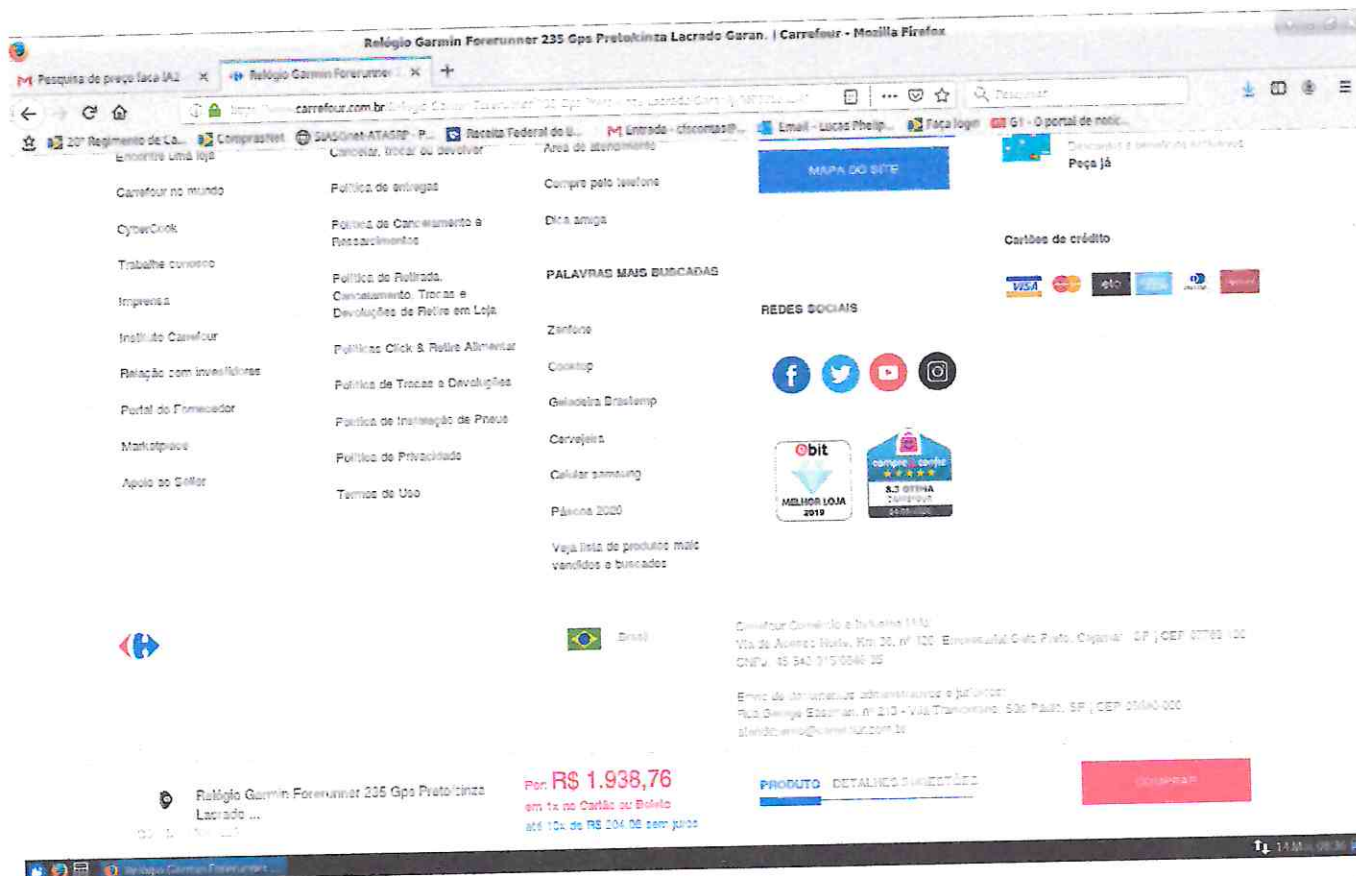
Relógio Garmin Forerunner 235 Gps Preto/cinza Lacrado Garan. | Carrefour - Mozilla Firefox

Pesquisa de preço face IA2 ×
Relógio Garmin Forerunner ×
+

carrefour.com.br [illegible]

Pesquisar

20º Regimento de Ca... | ComprasNet | SIASGnet-ATASRP - P... | Receita Federal do B... | Entrada - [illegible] | Email - Lucas Philip... | Faça login | G1 - O portal de notíc...

Encontre uma loja
Carrefour no mundo
CyberClick
Trabalhe conosco
Imprensa
Instituto Carrefour
Relação com investidores
Portal do Fornecedor
Marketplace
Apoio ao Seller

Cancelar, trocar ou devolver
Política de entregas
Política de Cancelamento e Ressarcimentos
Política de Retirada, Cancelamento, Trocas e Devoluções de Retire em Loja
Políticas Click & Retire Alimentar
Política de Trocas e Devoluções
Política de Instalação de Pneus
Política de Privacidade
Termos de Uso

Área de atendimento
Compre pelo telefone
Dica amiga

PALAVRAS MAIS BUSCADAS
Zenfone
Cooktop
Geladeira Brastemp
Cervejeira
Celular samsung
Páscoa 2020
Veja lista de produtos mais vendidos e buscados

MAPA DO SITE

REDES SOCIAIS

ebit
MELHOR LOJA 2019

compre & confie
8.3 ÓTIMA

Descontos e benefícios exclusivos
Peça já

Cartões de crédito

Brasil

Carrefour Comércio e Indústria Ltda
Via de Acesso Norte, Km 30, nº 120, Empresarial Gato Preto, Cajamar - SP | CEP 07789-100
CNPJ: 45.543.915/0846-35

Envio de documentos administrativos e jurídicos:
Rua George Eastman, nº 213 - Vila Tramontano, São Paulo, SP | CEP 05690-000
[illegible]

Relógio Garmin Forerunner 235 Gps Preto/cinza Lacrado ...

Por: R$ 1.938,76
em 1x no Cartão ou Boleto
até 10x de R$ 204,08 sem juros

PRODUTO DETALHES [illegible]

COMPRAR

Relógio Garmin Forerunner ...

14 Mai 08:36